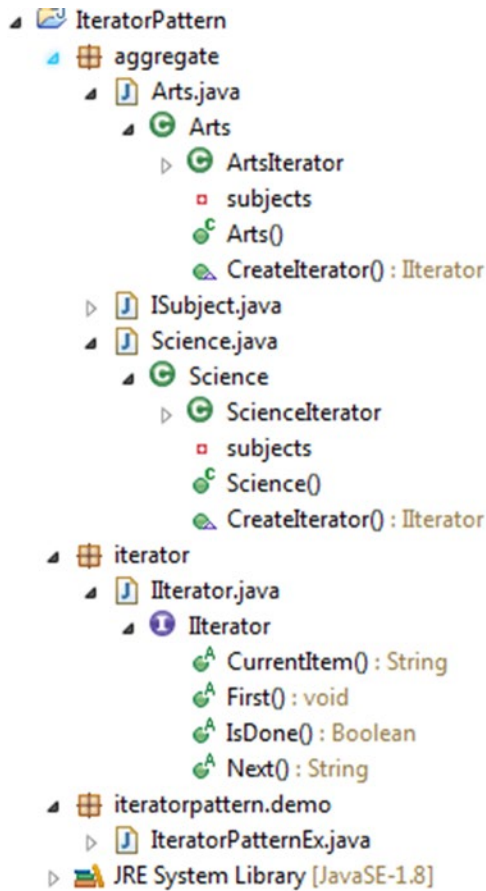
IteratorPattern
aggregate
Arts.java
Arts
ArtsIterator
subjects
Arts()
CreateIterator() : IIterator
ISubject.java
Science.java
Science
ScienceIterator
subjects
Science()
CreateIterator() : IIterator
iterator
IIterator.java
IIterator
CurrentItem() : String
First() : void
IsDone() : Boolean
Next() : String
iteratorpattern.demo
IteratorPatternEx.java
JRE System Library [JavaSE-1.8]